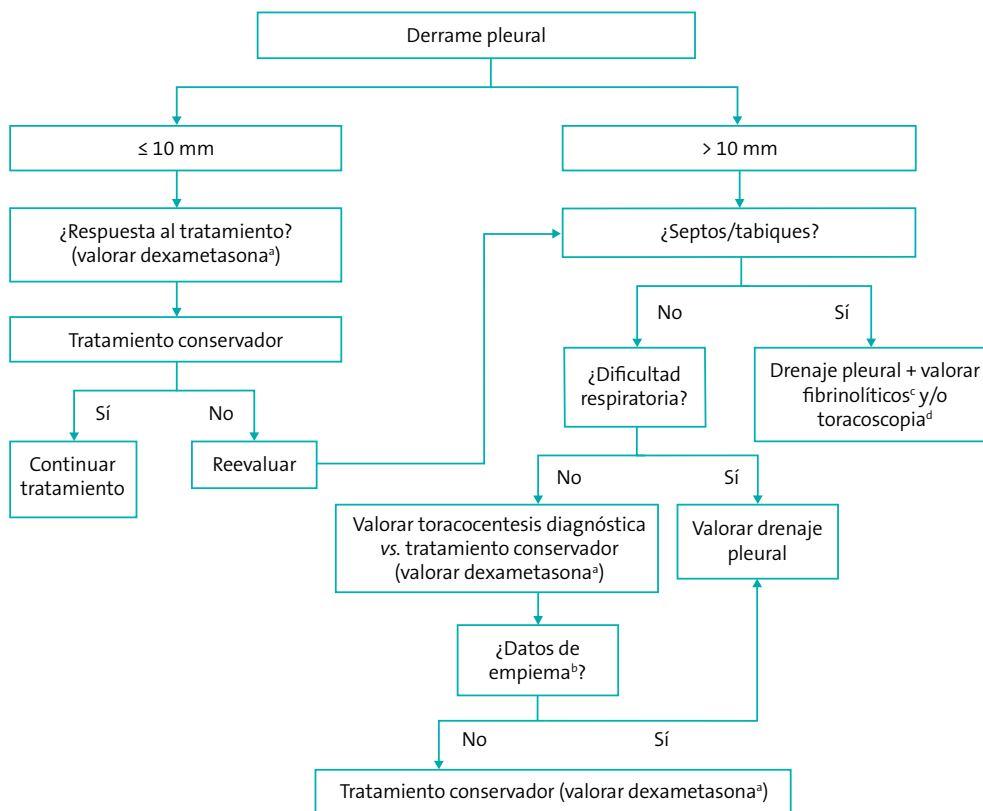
Derrame pleural

≤ 10 mm

¿Respuesta al tratamiento? (valorar dexametasona$^{a}$)

Tratamiento conservador

Sí

No

Continuar tratamiento

Reevaluar

> 10 mm

¿Septos/tabiques?

No

Sí

¿Dificultad respiratoria?

Drenaje pleural + valorar fibrinolíticos$^{c}$ y/o toracoscopia$^{d}$

No

Sí

Valorar toracocentesis diagnóstica *vs.* tratamiento conservador (valorar dexametasona$^{a}$)

Valorar drenaje pleural

¿Datos de empiema$^{b}$?

No

Sí

Tratamiento conservador (valorar dexametasona$^{a}$)